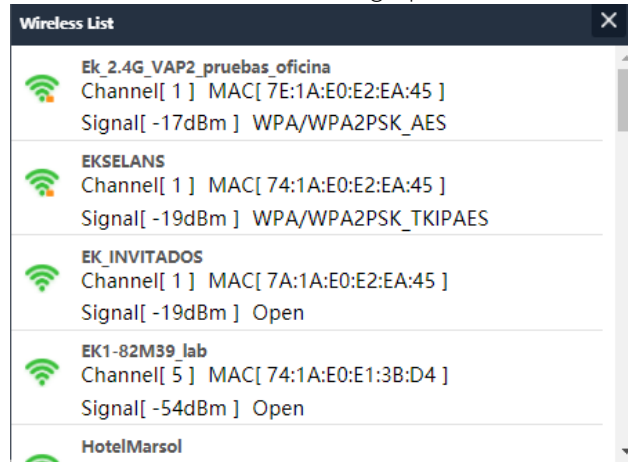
Wireless List
×

Ek_2.4G_VAP2_pruebas_oficina
Channel[ 1 ] MAC[ 7E:1A:E0:E2:EA:45 ]
Signal[ -17dBm ] WPA/WPA2PSK_AES

EKSELANS
Channel[ 1 ] MAC[ 74:1A:E0:E2:EA:45 ]
Signal[ -19dBm ] WPA/WPA2PSK_TKIPAES

EK_INVITADOS
Channel[ 1 ] MAC[ 7A:1A:E0:E2:EA:45 ]
Signal[ -19dBm ] Open

EK1-82M39_lab
Channel[ 5 ] MAC[ 74:1A:E0:E1:3B:D4 ]
Signal[ -54dBm ] Open

HotelMarsol